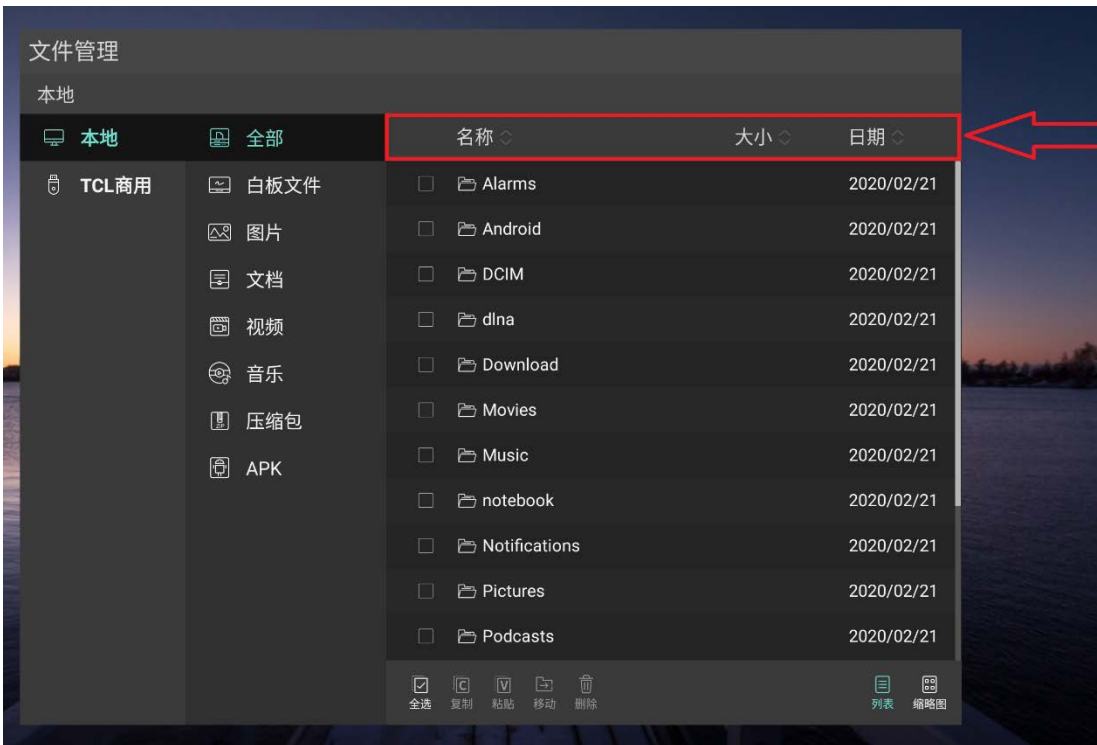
文件管理

本地

本地
TCL商用

全部
白板文件
图片
文档
视频
音乐
压缩包
APK

| 名称 | 大小 | 日期 |
|---|---|---|
| Alarms | | 2020/02/21 |
| Android | | 2020/02/21 |
| DCIM | | 2020/02/21 |
| dlna | | 2020/02/21 |
| Download | | 2020/02/21 |
| Movies | | 2020/02/21 |
| Music | | 2020/02/21 |
| notebook | | 2020/02/21 |
| Notifications | | 2020/02/21 |
| Pictures | | 2020/02/21 |
| Podcasts | | 2020/02/21 |

全选 复制 粘贴 移动 删除 列表 缩略图